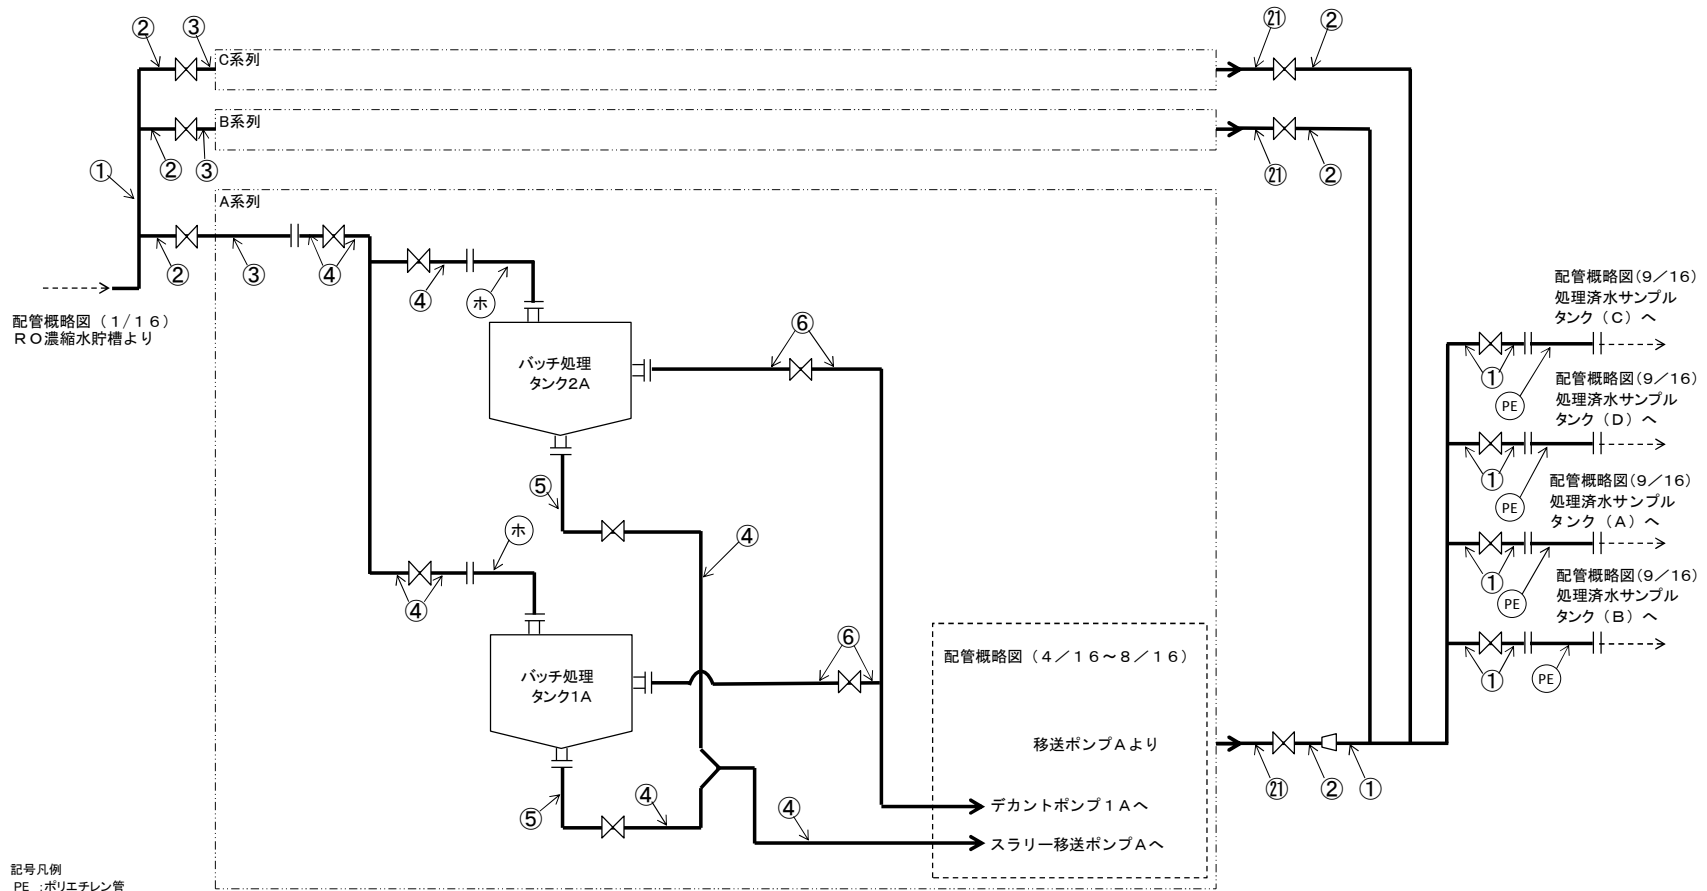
② ③
C系列

② ③
B系列
② ③
①

A系列
② ③ ④
④ ホ

配管概略図（1/16）
ＲＯ濃縮水貯槽より

バッチ処理
タンク2A

⑥

⑤

ホ
④
④

バッチ処理
タンク1A

⑥

⑤ ④ ④

配管概略図（4／16〜8／16）

移送ポンプＡより

デカントポンプ１Ａへ
スラリー移送ポンプＡへ

㉑ ②
㉑ ②
㉑ ② ①

配管概略図(9／16)
処理済水サンプル
タンク（C）へ
①
PE
配管概略図(9／16)
処理済水サンプル
タンク（D）へ
①
PE
配管概略図(9／16)
処理済水サンプル
タンク（A）へ
①
PE
配管概略図(9／16)
処理済水サンプル
タンク（B）へ
①
PE

記号凡例
PE ：ポリエチレン管